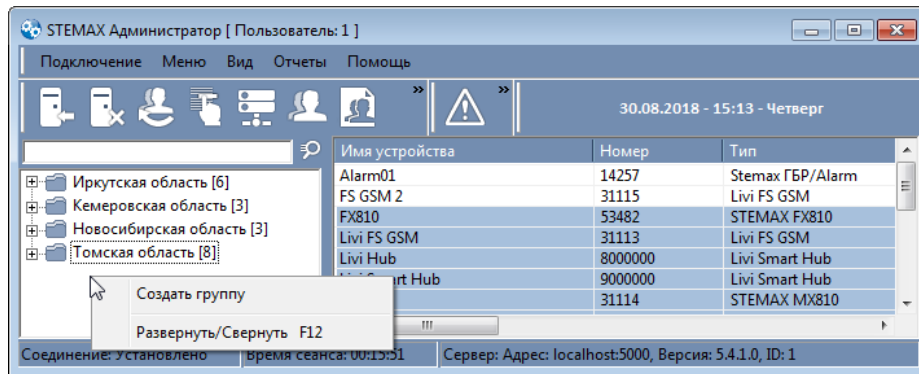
STEMAX Администратор [ Пользователь: 1 ]

Подключение Меню Вид Отчеты Помощь

30.08.2018 - 15:13 - Четверг

Иркутская область [6]
Кемеровская область [3]
Новосибирская область [3]
Томская область [8]

Создать группу
Развернуть/Свернуть F12

| Имя устройства | Номер | Тип |
|---|---|---|
| Alarm01 | 14257 | Stemax ГБР/Alarm |
| FS GSM 2 | 31115 | Livi FS GSM |
| FX810 | 53482 | STEMAX FX810 |
| Livi FS GSM | 31113 | Livi FS GSM |
| Livi Hub | 8000000 | Livi Smart Hub |
| Livi Smart Hub | 9000000 | Livi Smart Hub |
| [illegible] | 31114 | STEMAX MX810 |

Соединение: Установлено | Время сеанса: 00:15:51 | Сервер: Адрес: localhost:5000, Версия: 5.4.1.0, ID: 1